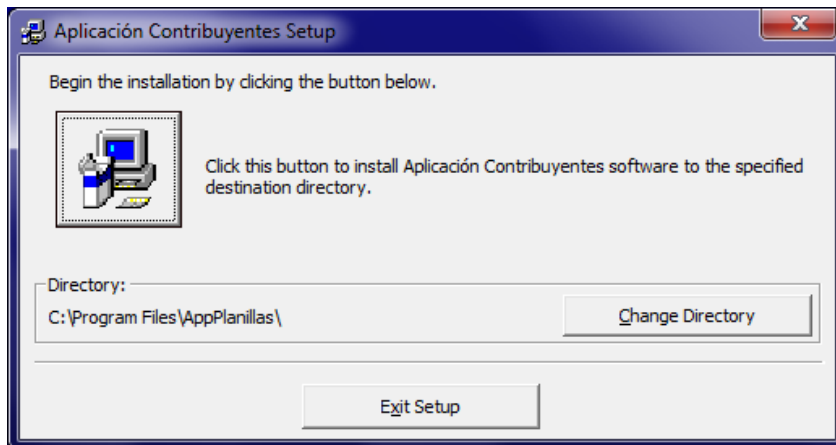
Aplicación Contribuyentes Setup

Begin the installation by clicking the button below.

Click this button to install Aplicación Contribuyentes software to the specified destination directory.

Directory:

C:\Program Files\AppPlanillas\

Change Directory

Exit Setup